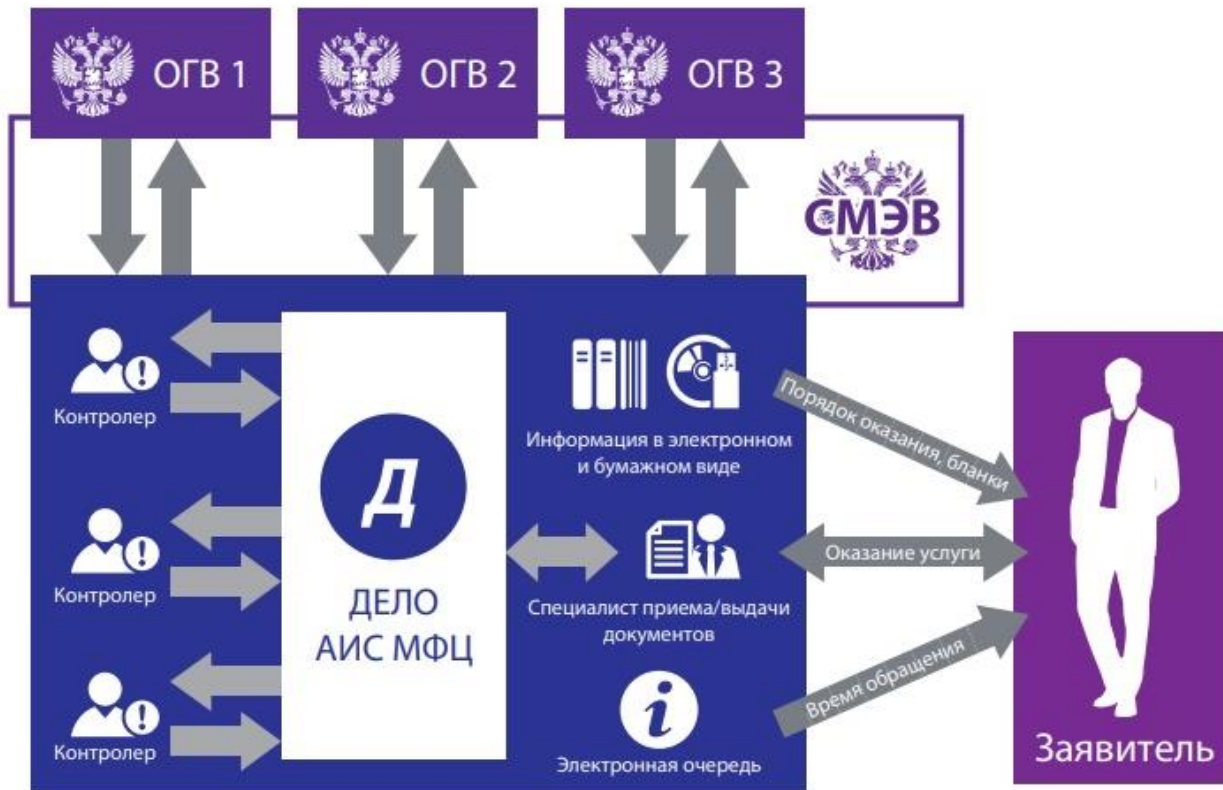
ОГВ 1

ОГВ 2

ОГВ 3

СМЭВ

Контролер

Контролер

Контролер

Д

ДЕЛО
АИС МФЦ

Информация в электронном и бумажном виде

Специалист приема/выдачи документов

Электронная очередь

Порядок оказания, бланки

Оказание услуги

Время обращения

Заявитель